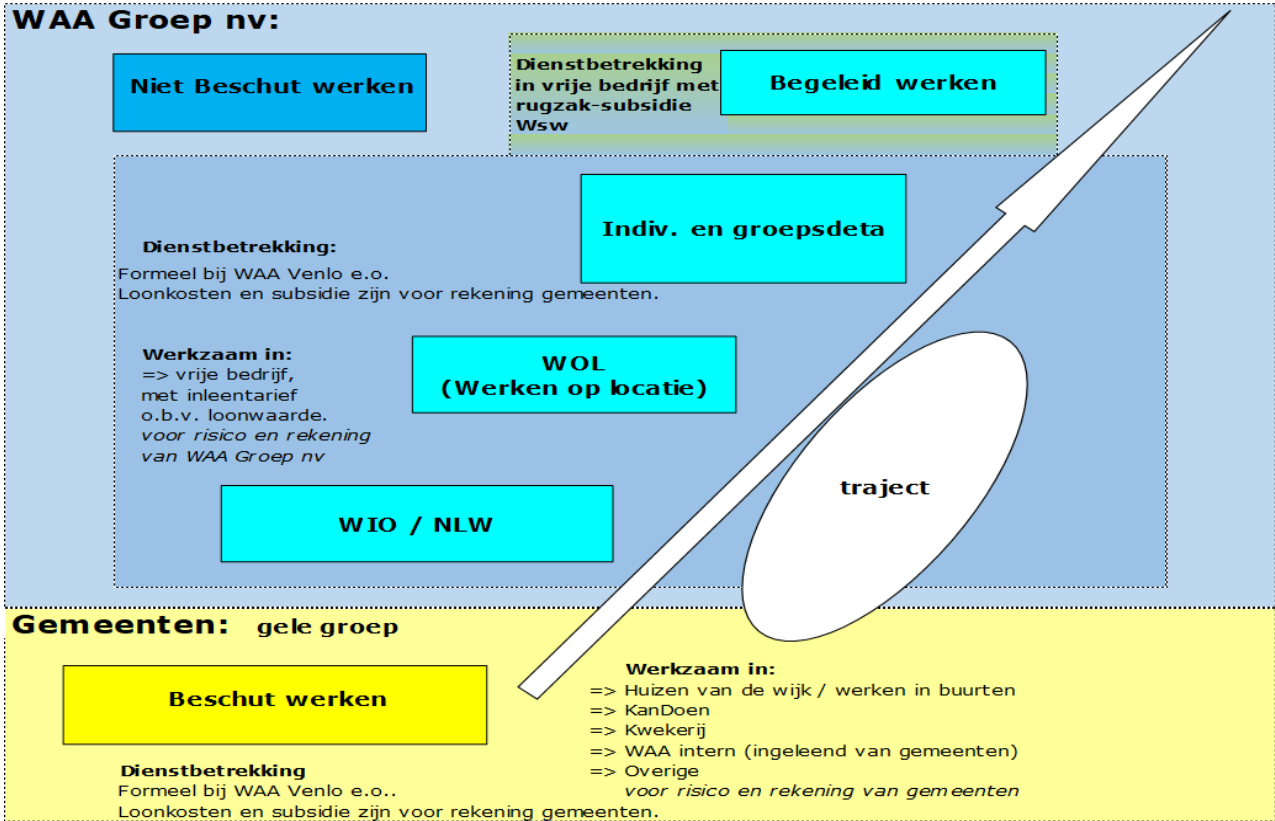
WAA Groep nv:

Niet Beschut werken

Dienstbetrekking in vrije bedrijf met rugzak-subsidie Wsw

Begeleid werken

Indiv. en groepsdeta

Dienstbetrekking:
Formeel bij WAA Venlo e.o.
Loonkosten en subsidie zijn voor rekening gemeenten.

Werkzaam in:
=> vrije bedrijf,
met inleentarief
o.b.v. loonwaarde.
*voor risico en rekening van WAA Groep nv*

WOL
(Werken op locatie)

traject

WIO / NLW

Gemeenten: gele groep

Beschut werken

Werkzaam in:
=> Huizen van de wijk / werken in buurten
=> KanDoen
=> Kwekerij
=> WAA intern (ingeleend van gemeenten)
=> Overige
*voor risico en rekening van gemeenten*

Dienstbetrekking
Formeel bij WAA Venlo e.o..
Loonkosten en subsidie zijn voor rekening gemeenten.